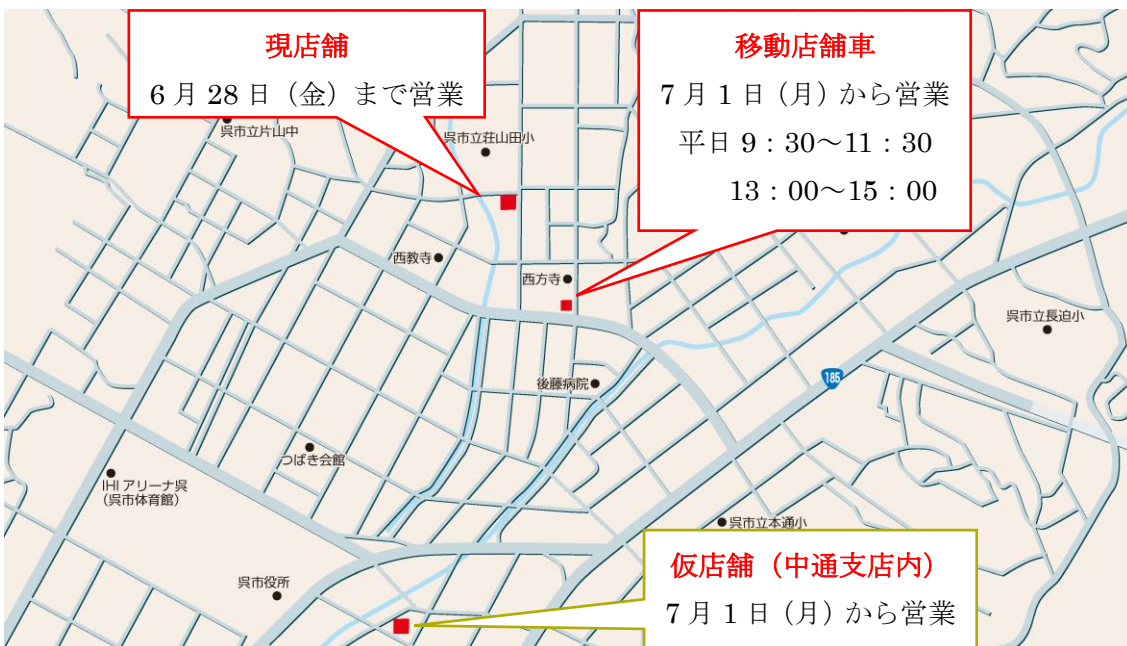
現店舗

6月28日（金）まで営業

移動店舗車

7月1日（月）から営業

平日 9：30～11：30

13：00～15：00

呉市立片山中

呉市立荘山田小

西教寺

西方寺

呉市立長迫小

185

後藤病院

つばき会館

IHIアリーナ呉（呉市体育館）

呉市立本通小

呉市役所

仮店舗（中通支店内）

7月1日（月）から営業